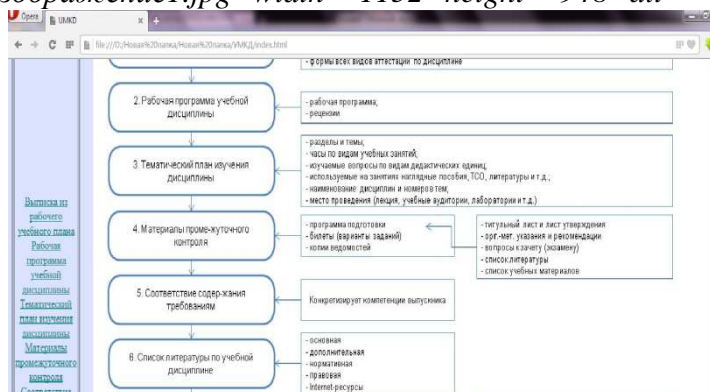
зображение.jpg" width="1152" height="948" alt=""

Opera
UMKD
file:///D:/Новая%20папка/Новая%20папка/УМКД/index.html

- формы всех видов аттестации по дисциплине

2. Рабочая программа учебной дисциплины

- рабочая программа,
- рецензии

3. Тематический план изучения дисциплины

- разделы и темы;
- часы по видам учебных занятий;
- изучаемые вопросы по видам дидактических единиц;
- используемые на занятиях наглядные пособия, ТСО, литературы и т.д.;
- наименование дисциплин и номера тем;
- место проведения (лекция, учебные аудитории, лаборатории и т.д.)

4. Материалы проме-жуточного контроля

- программа подготовки
- билеты (варианты заданий)
- копии ведомостей

- титульный лист и лист утверждения
- орг.-мет. указания и рекомендации
- вопросы к зачету (экзамену)
- список литературы
- список учебных материалов

5. Соответствие содер-жания требованиям

Конкретизирует компетенции выпускника

6. Список литературы по учебной дисциплине

- основная
- дополнительная
- нормативная
- правовая
- Internet-ресурсы

Выписка из рабочего учебного плана
Рабочая программа учебной дисциплины
Тематический план изучения дисциплины
Материалы промежуточного контроля
Соответствие